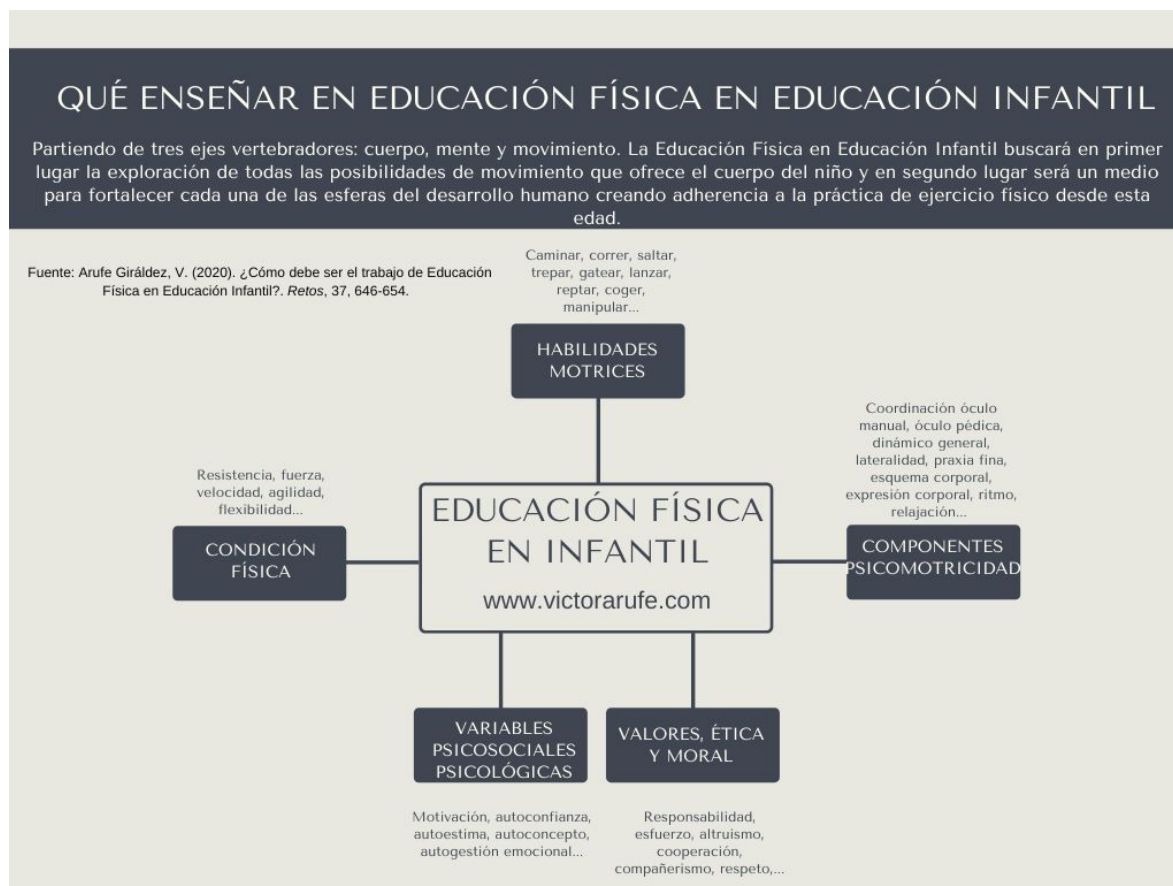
QUÉ ENSEÑAR EN EDUCACIÓN FÍSICA EN EDUCACIÓN INFANTIL

Partiendo de tres ejes vertebradores: cuerpo, mente y movimiento. La Educación Física en Educación Infantil buscará en primer lugar la exploración de todas las posibilidades de movimiento que ofrece el cuerpo del niño y en segundo lugar será un medio para fortalecer cada una de las esferas del desarrollo humano creando adherencia a la práctica de ejercicio físico desde esta edad.

Fuente: Arufe Giráldez, V. (2020). ¿Cómo debe ser el trabajo de Educación Física en Educación Infantil?. Retos, 37, 646-654.

Caminar, correr, saltar, trepar, gatear, lanzar, reptar, coger, manipular...

HABILIDADES MOTRICES

Coordinación óculo manual, óculo pédica, dinámico general, lateralidad, praxia fina, esquema corporal, expresión corporal, ritmo, relajación...

Resistencia, fuerza, velocidad, agilidad, flexibilidad...

CONDICIÓN FÍSICA

EDUCACIÓN FÍSICA EN INFANTIL

www.victorarufe.com

COMPONENTES PSICOMOTRICIDAD

VARIABLES PSICOSOCIALES PSICOLÓGICAS

VALORES, ÉTICA Y MORAL

Motivación, autoconfianza, autoestima, autoconcepto, autogestión emocional...

Responsabilidad, esfuerzo, altruismo, cooperación, compañerismo, respeto,...